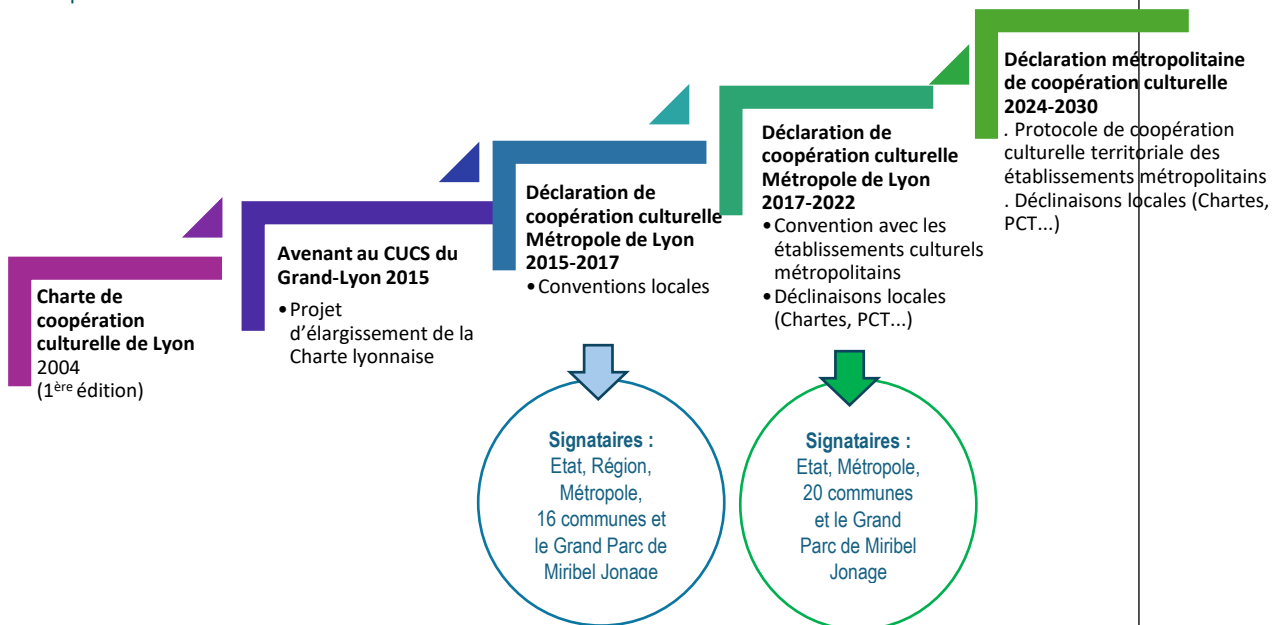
**Charte de coopération culturelle de Lyon**
2004
(1$^{ère}$ édition)

**Avenant au CUCS du Grand-Lyon 2015**
• Projet d'élargissement de la Charte lyonnaise

**Déclaration de coopération culturelle Métropole de Lyon 2015-2017**
• Conventions locales

**Signataires :**
Etat, Région, Métropole, 16 communes et le Grand Parc de Miribel Jonage

**Déclaration de coopération culturelle Métropole de Lyon 2017-2022**
• Convention avec les établissements culturels métropolitains
• Déclinaisons locales (Chartes, PCT...)

**Signataires :**
Etat, Métropole, 20 communes et le Grand Parc de Miribel Jonage

**Déclaration métropolitaine de coopération culturelle 2024-2030**
. Protocole de coopération culturelle territoriale des établissements métropolitains
. Déclinaisons locales (Chartes, PCT...)